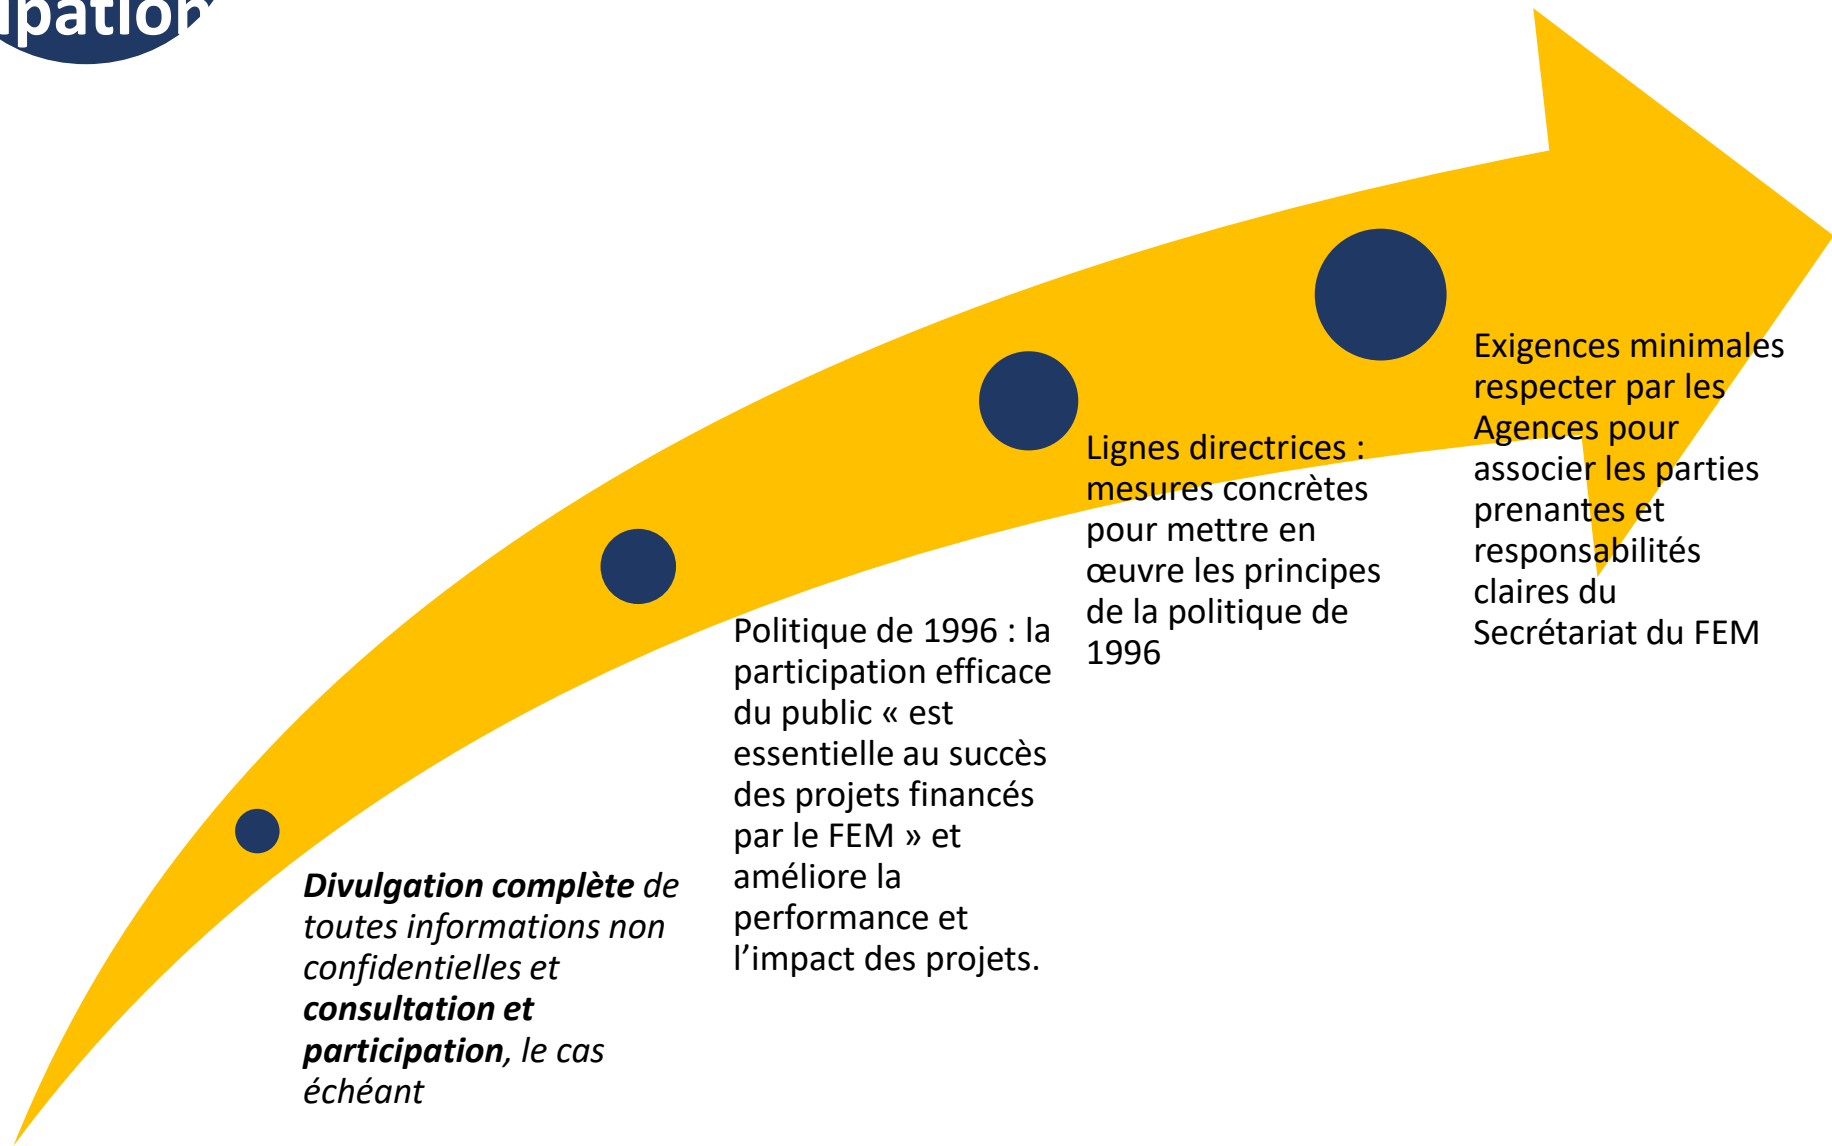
ipation

Divulgation complète de toutes informations non confidentielles et consultation et participation, le cas échéant

Politique de 1996 : la participation efficace du public « est essentielle au succès des projets financés par le FEM » et améliore la performance et l’impact des projets.

Lignes directrices : mesures concrètes pour mettre en œuvre les principes de la politique de 1996

Exigences minimales respecter par les Agences pour associer les parties prenantes et responsabilités claires du Secrétariat du FEM